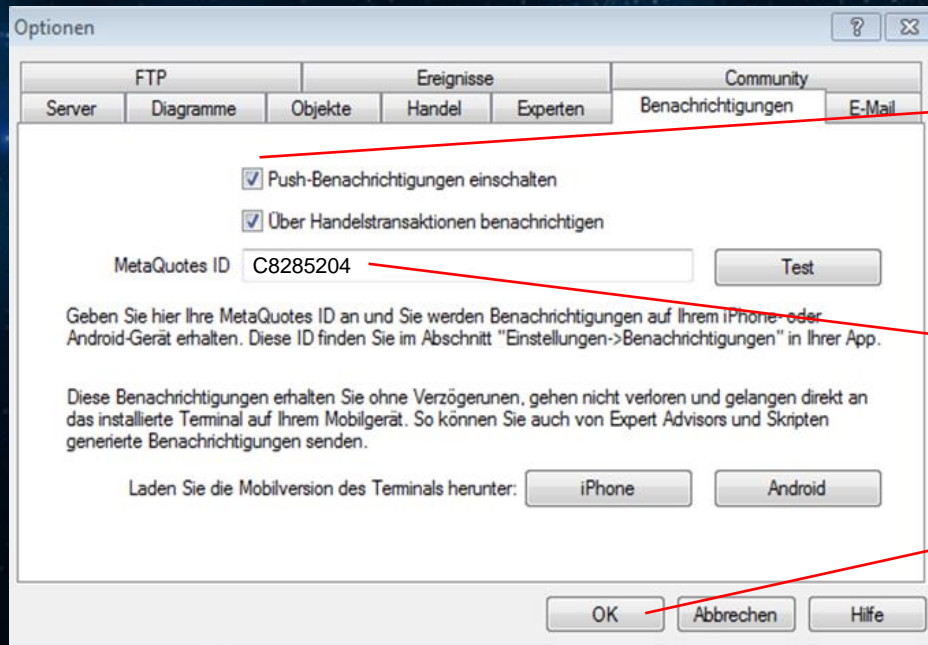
Optionen

?

FTP | Ereignisse | Community
Server | Diagramme | Objekte | Handel | Experten | Benachrichtigungen | E-Mail

☑ Push-Benachrichtigungen einschalten

☑ Über Handelstransaktionen benachrichtigen

MetaQuotes ID C8285204 Test

Geben Sie hier Ihre MetaQuotes ID an und Sie werden Benachrichtigungen auf Ihrem iPhone- oder Android-Gerät erhalten. Diese ID finden Sie im Abschnitt "Einstellungen->Benachrichtigungen" in Ihrer App.

Diese Benachrichtigungen erhalten Sie ohne Verzögerunen, gehen nicht verloren und gelangen direkt an das installierte Terminal auf Ihrem Mobilgerät. So können Sie auch von Expert Advisors und Skripten generierte Benachrichtigungen senden.

Laden Sie die Mobilversion des Terminals herunter: iPhone Android

OK Abbrechen Hilfe